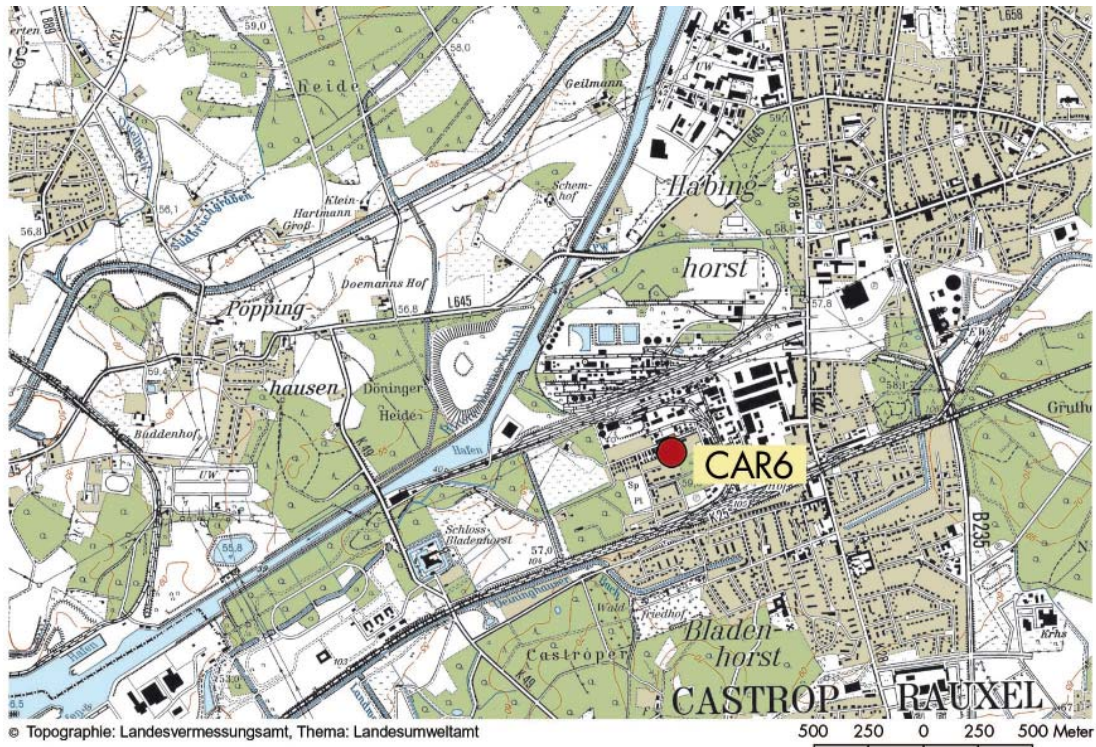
Heide
Geilmann
UW
L656
58,0
59,0
Südwestgraben
Klein-
Hartmann
Groß-
Schem-
hof
Habing-
horst
56,1
56,8
Doemanns Hof
L645
L645
Popping-
56,8
57,8
59,4
hausen
Döninger
Heide
Buddenhof
UW
Hafen
K49
CAR6
Sp
Pt
Schloss
Bladenhorst
57,0
55,8
Wald
Friedhof
Bladen-
horst
Castroper
Hafen
B235
Krhs
Gruth
K49
CASTROP - RAUXEL
© Topographie: Landesvermessungsamt, Thema: Landesumweltamt
500 250 0 250 500 Meter